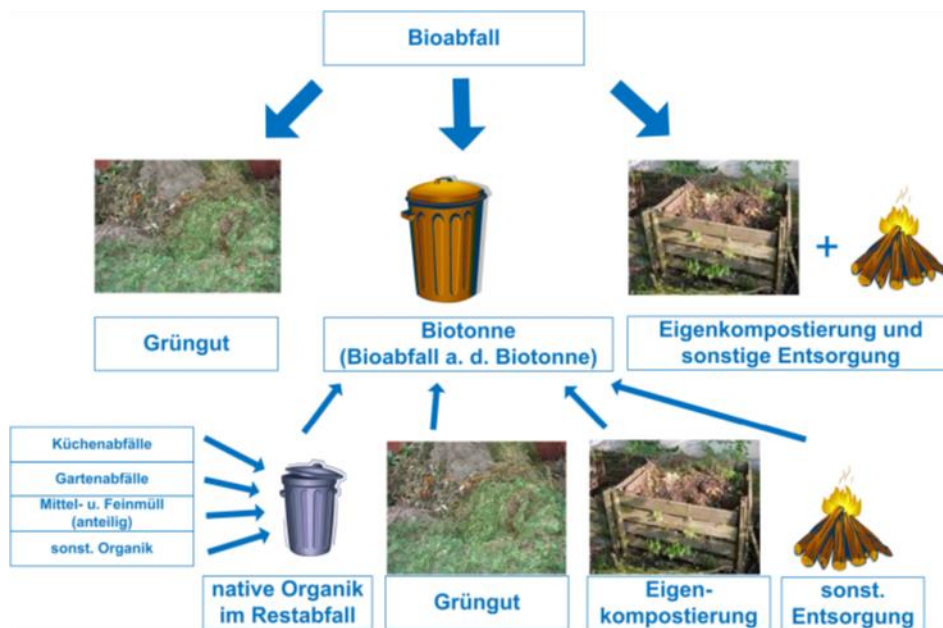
Bioabfall

Grüngut

Biotonne
(Bioabfall a. d. Biotonne)

Eigenkompostierung und sonstige Entsorgung

+

Küchenabfälle

Gartenabfälle

Mittel- u. Feinmüll (anteilig)

sonst. Organik

native Organik im Restabfall

Grüngut

Eigen-kompostierung

sonst. Entsorgung